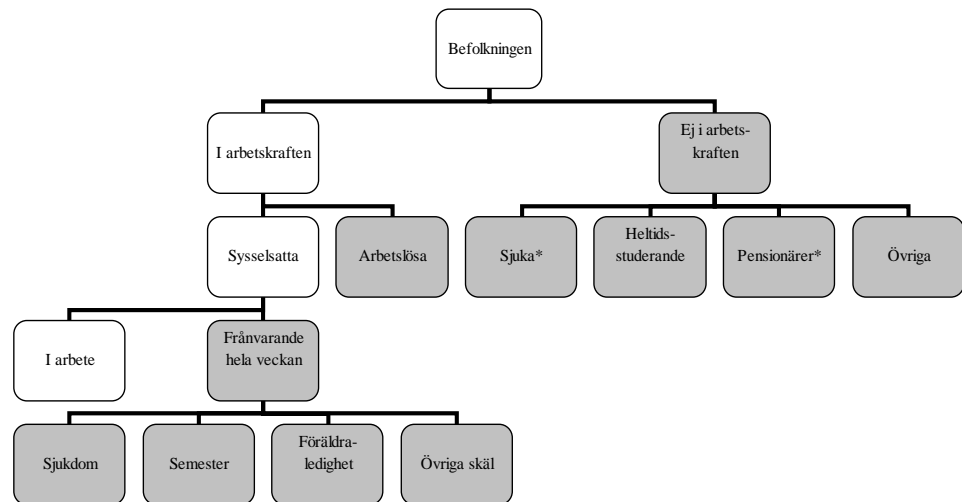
Befolkningen

I arbetskraften

Ej i arbets-kraften

Sysselsatta

Arbetslösa

Sjuka*

Heltids-studerande

Pensionärer*

Övriga

I arbete

Frånvarande hela veckan

Sjukdom

Semester

Föräldra-ledighet

Övriga skäl